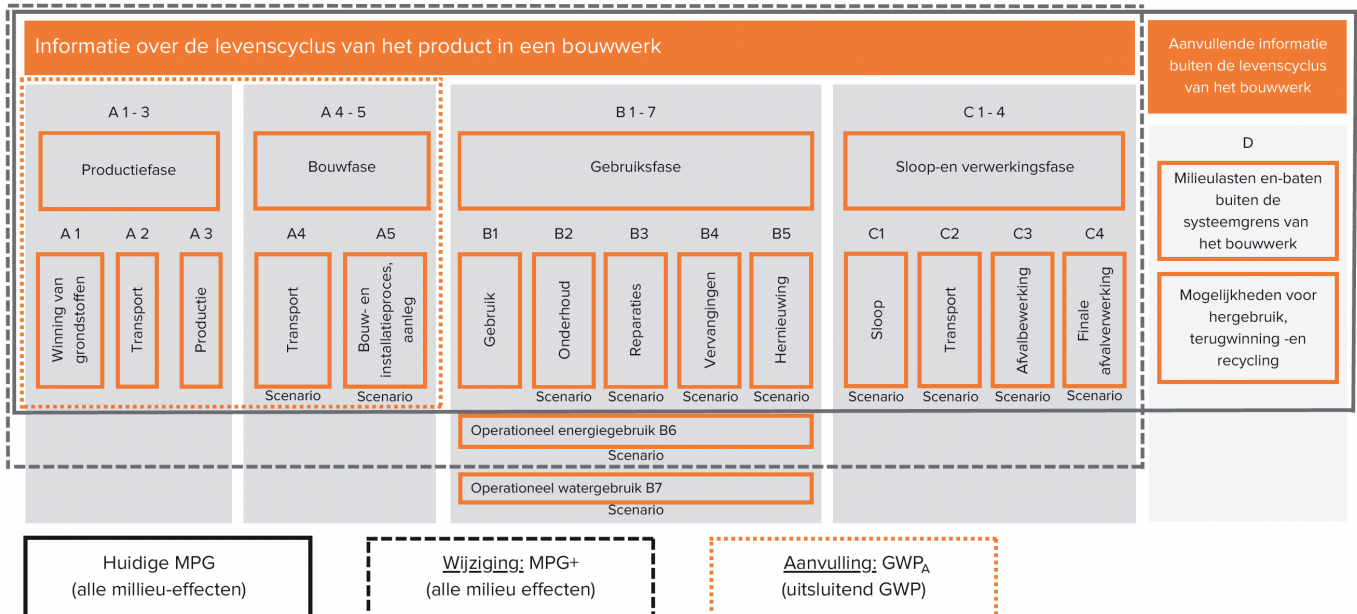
Informatie over de levenscyclus van het product in een bouwwerk

Aanvullende informatie buiten de levenscyclus van het bouwwerk

A 1 - 3

Productiefase

A 1
Winning van grondstoffen

A 2
Transport

A 3
Productie

A 4 - 5

Bouwfase

A4
Transport
Scenario

A5
Bouw- en installatieproces, aanleg
Scenario

B 1 - 7

Gebruiksfase

B1
Gebruik

B2
Onderhoud
Scenario

B3
Reparaties
Scenario

B4
Vervangingen
Scenario

B5
Hernieuwing
Scenario

Operationeel energiegebruik B6
Scenario

Operationeel watergebruik B7
Scenario

C 1 - 4

Sloop-en verwerkingsfase

C1
Sloop
Scenario

C2
Transport
Scenario

C3
Afvalbewerking
Scenario

C4
Finale afvalverwerking
Scenario

D

Milieulasten en-baten buiten de systeemgrens van het bouwwerk

Mogelijkheden voor hergebruik, terugwinning -en recycling

Huidige MPG
(alle millieu-effecten)

Wijziging: MPG+
(alle milieu effecten)

Aanvulling: GWP$_A$
(uitsluitend GWP)